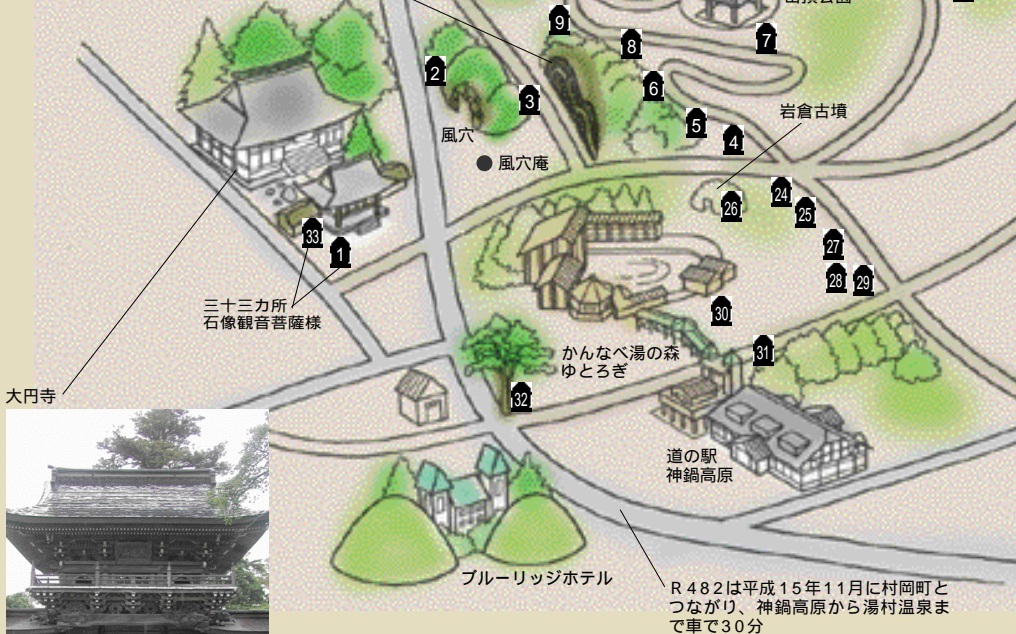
9
8
7
2
3
6
5
4
風穴
● 風穴庵
岩倉古墳
26
24
25
27
28
29
33
1
三十三カ所
石像観音菩薩様
30
31
かんなべ湯の森
ゆとろぎ
32
大円寺
道の駅
神鍋高原
ブルーリッジホテル
Ｒ482は平成15年11月に村岡町とつながり、神鍋高原から湯村温泉まで車で30分